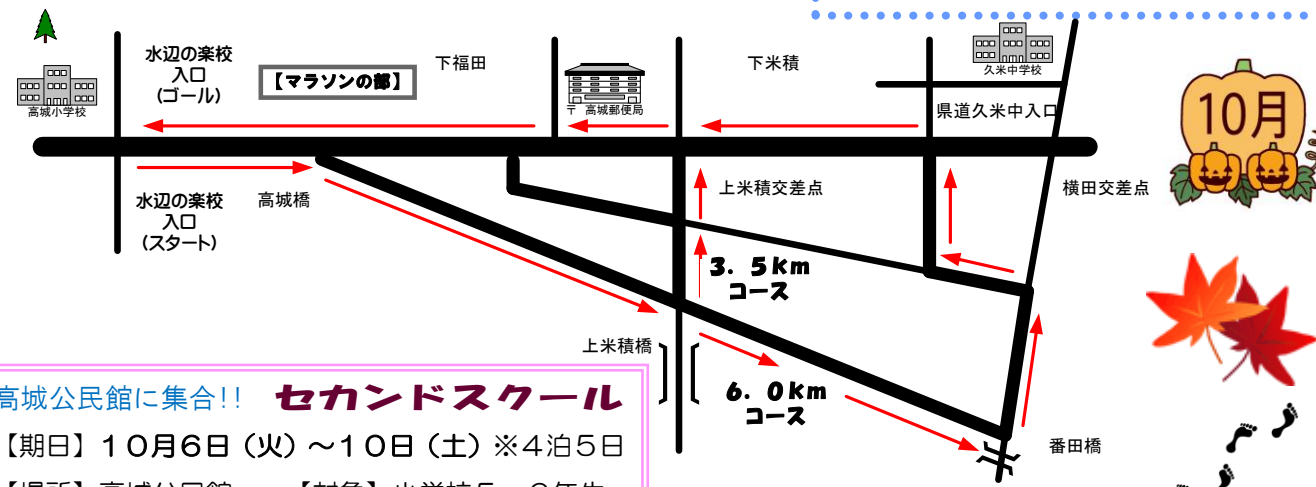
水辺の楽校
入口
(ゴール)

【マラソンの部】

下福田

下米積

久米中学校

高城小学校

〒 高城郵便局

県道久米中入口

10月

上米積交差点

横田交差点

水辺の楽校
入口
(スタート)

高城橋

3.5km
コース

上米積橋

6.0km
コース

番田橋

高城公民館に集合!! セカンドスクール

【期日】10月6日(火)～10日(土)※4泊5日

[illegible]